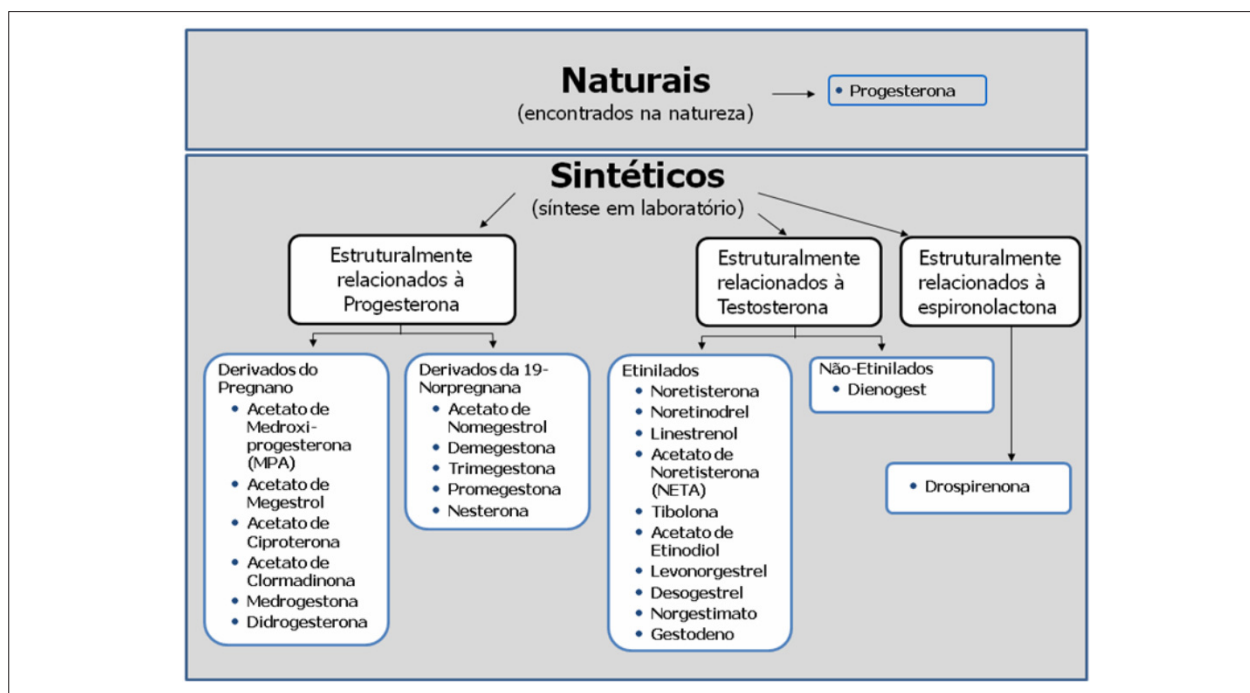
Naturais
(encontrados na natureza)

• Progesterona

Sintéticos
(síntese em laboratório)

Estruturalmente relacionados à Progesterona

Estruturalmente relacionados à Testosterona

Estruturalmente relacionados à espironolactona

Derivados do Pregnano
• Acetato de Medroxi-progesterona (MPA)
• Acetato de Megestrol
• Acetato de Ciproterona
• Acetato de Clormadinona
• Medrogestona
• Didrogesterona

Derivados da 19-Norpregnana
• Acetato de Nomegestrol
• Demegestona
• Trimegestona
• Promegestona
• Nesterona

Etinilados
• Noretisterona
• Noretinodrel
• Linestrenol
• Acetato de Noretisterona (NETA)
• Tibolona
• Acetato de Etinodiol
• Levonorgestrel
• Desogestrel
• Norgestimato
• Gestodeno

Não-Etinilados
• Dienogest

• Drospirenona